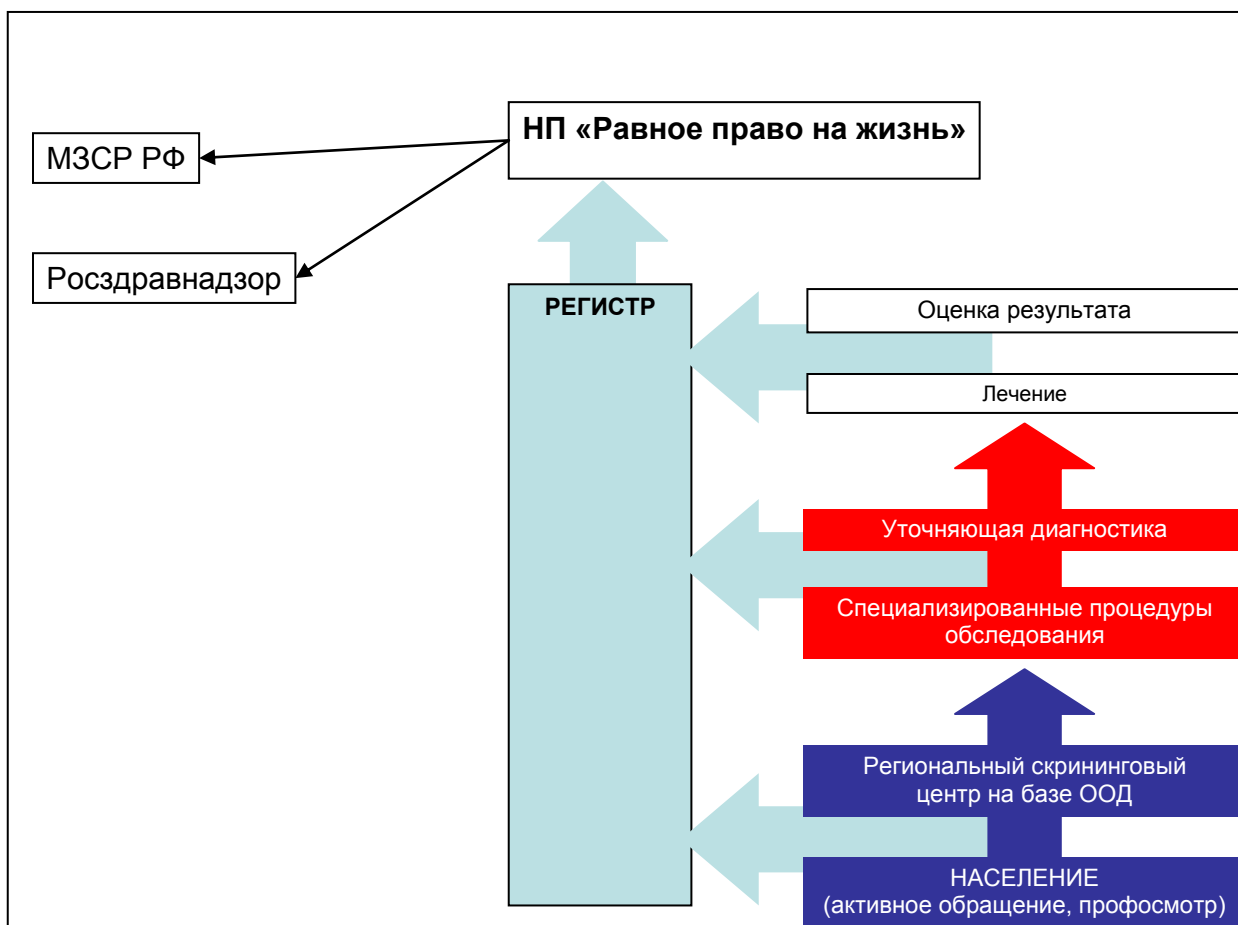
НП «Равное право на жизнь»

МЗСР РФ

Росздравнадзор

РЕГИСТР

Оценка результата

Лечение

Уточняющая диагностика

Специализированные процедуры обследования

Региональный скрининговый центр на базе ООД

НАСЕЛЕНИЕ (активное обращение, профосмотр)